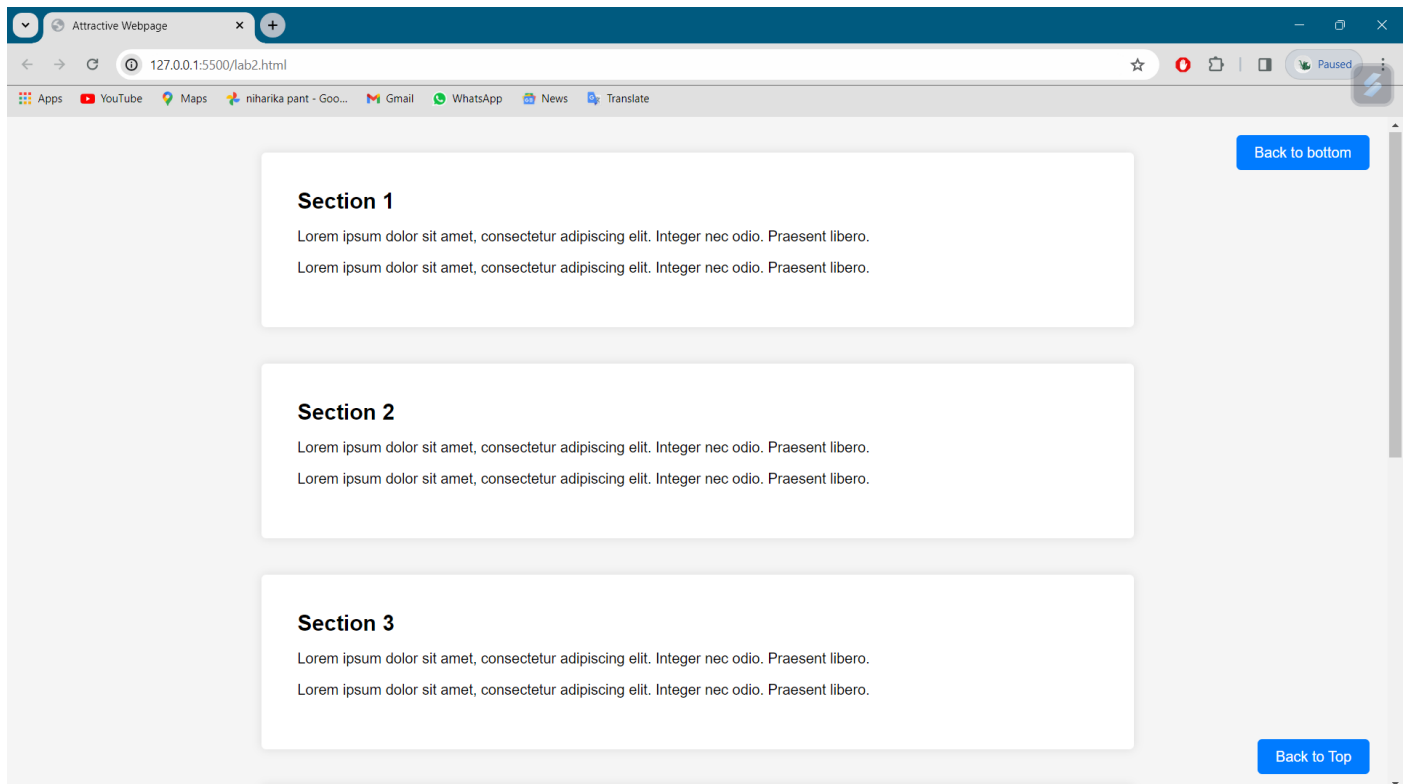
Attractive Webpage

127.0.0.1:5500/lab2.html

Paused

Apps YouTube Maps niharika pant - Goo... Gmail WhatsApp News Translate

Back to bottom

Section 1

Lorem ipsum dolor sit amet, consectetur adipiscing elit. Integer nec odio. Praesent libero.

Lorem ipsum dolor sit amet, consectetur adipiscing elit. Integer nec odio. Praesent libero.

Section 2

Lorem ipsum dolor sit amet, consectetur adipiscing elit. Integer nec odio. Praesent libero.

Lorem ipsum dolor sit amet, consectetur adipiscing elit. Integer nec odio. Praesent libero.

Section 3

Lorem ipsum dolor sit amet, consectetur adipiscing elit. Integer nec odio. Praesent libero.

Lorem ipsum dolor sit amet, consectetur adipiscing elit. Integer nec odio. Praesent libero.

Back to Top